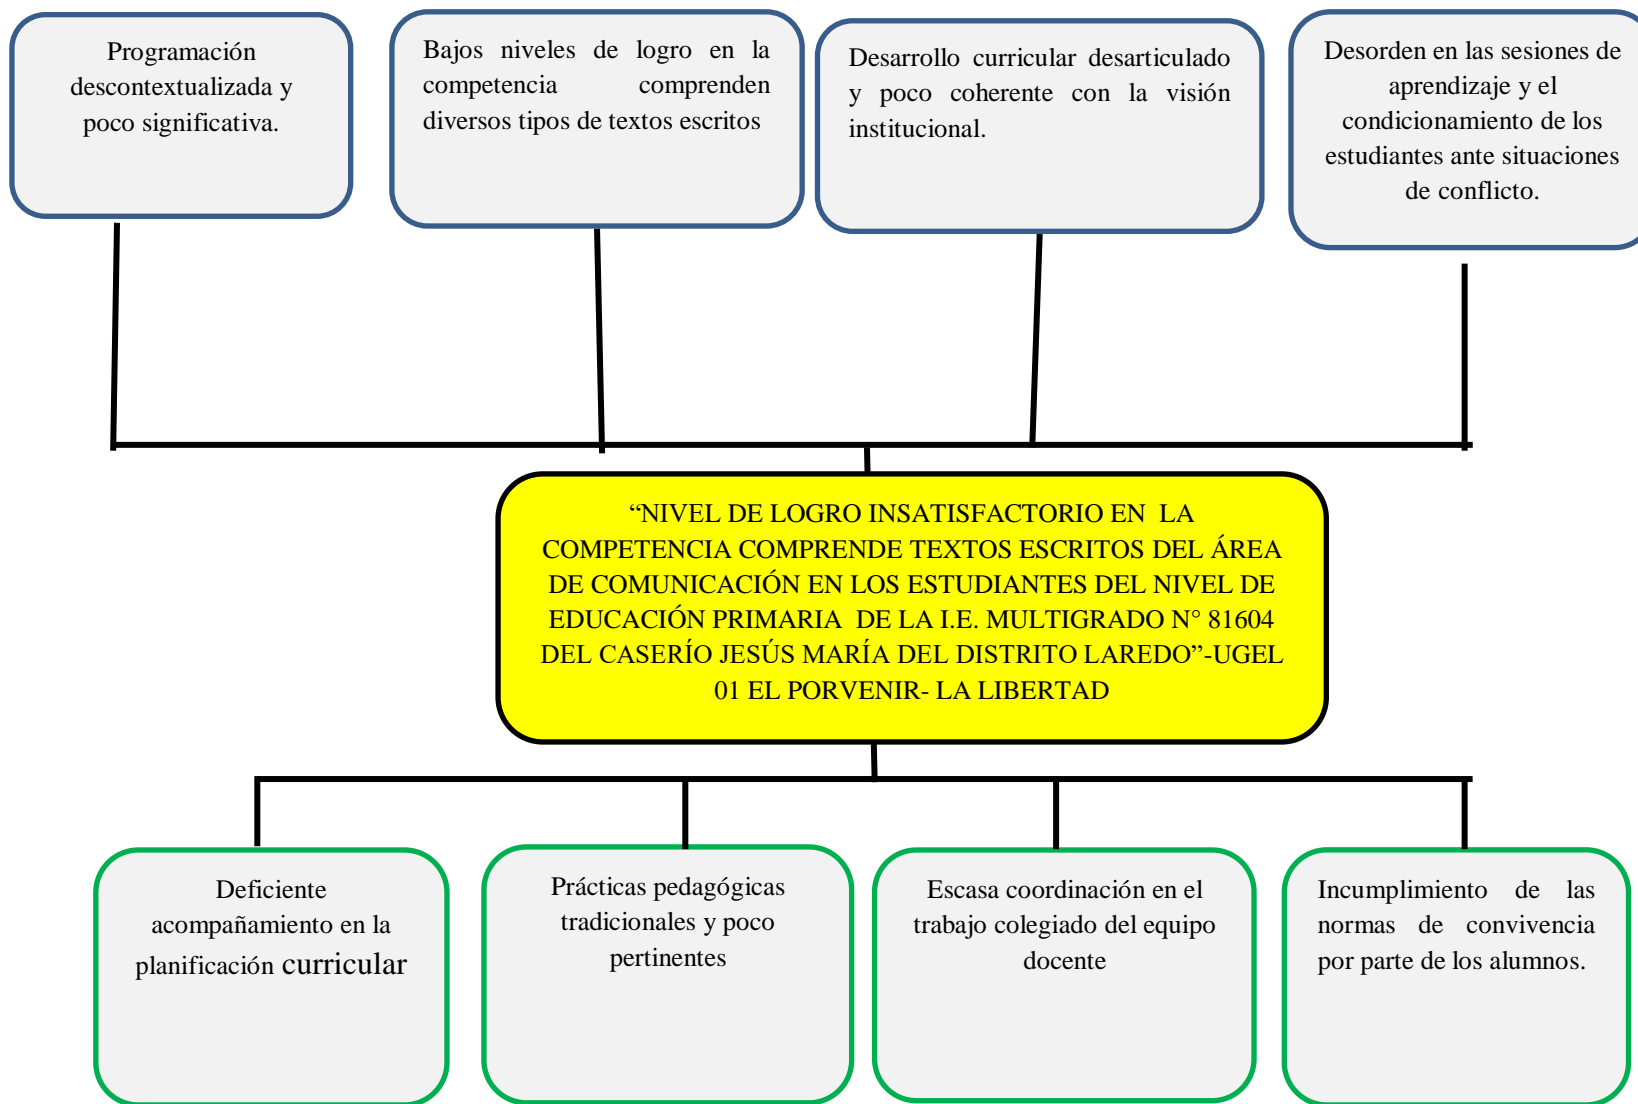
Programación descontextualizada y poco significativa.

Bajos niveles de logro en la competencia comprenden diversos tipos de textos escritos

Desarrollo curricular desarticulado y poco coherente con la visión institucional.

Desorden en las sesiones de aprendizaje y el condicionamiento de los estudiantes ante situaciones de conflicto.

“NIVEL DE LOGRO INSATISFACTORIO EN LA COMPETENCIA COMPRENDE TEXTOS ESCRITOS DEL ÁREA DE COMUNICACIÓN EN LOS ESTUDIANTES DEL NIVEL DE EDUCACIÓN PRIMARIA DE LA I.E. MULTIGRADO N° 81604 DEL CASERÍO JESÚS MARÍA DEL DISTRITO LAREDO”-UGEL 01 EL PORVENIR- LA LIBERTAD

Deficiente acompañamiento en la planificación curricular

Prácticas pedagógicas tradicionales y poco pertinentes

Escasa coordinación en el trabajo colegiado del equipo docente

Incumplimiento de las normas de convivencia por parte de los alumnos.